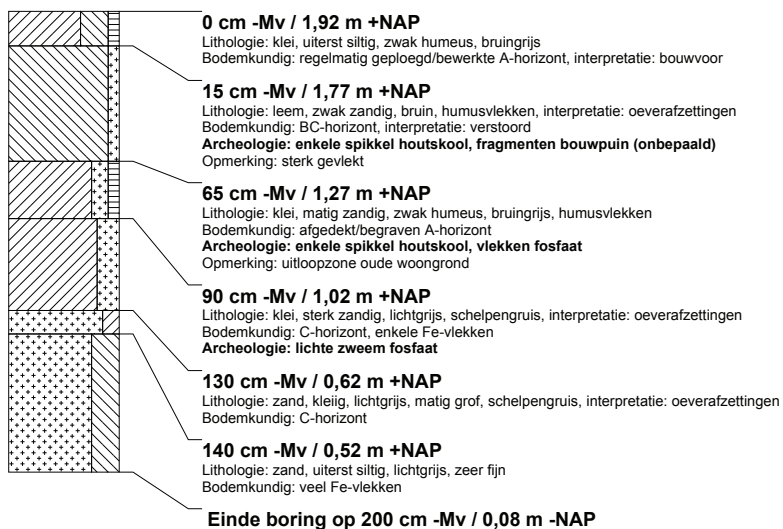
**0 cm -Mv / 1,92 m +NAP**
Lithologie: klei, uiterst siltig, zwak humeus, bruingrijs
Bodemkundig: regelmatig geploegd/bewerkte A-horizont, interpretatie: bouwvoor

**15 cm -Mv / 1,77 m +NAP**
Lithologie: leem, zwak zandig, bruin, humusvlekken, interpretatie: oeverafzettingen
Bodemkundig: BC-horizont, interpretatie: verstoord
**Archeologie: enkele spikkel houtskool, fragmenten bouwpuin (onbepaald)**
Opmerking: sterk gevlekt

**65 cm -Mv / 1,27 m +NAP**
Lithologie: klei, matig zandig, zwak humeus, bruingrijs, humusvlekken
Bodemkundig: afgedekt/begraven A-horizont
**Archeologie: enkele spikkel houtskool, vlekken fosfaat**
Opmerking: uitloopzone oude woongrond

**90 cm -Mv / 1,02 m +NAP**
Lithologie: klei, sterk zandig, lichtgrijs, schelpengruis, interpretatie: oeverafzettingen
Bodemkundig: C-horizont, enkele Fe-vlekken
**Archeologie: lichte zweem fosfaat**

**130 cm -Mv / 0,62 m +NAP**
Lithologie: zand, kleiig, lichtgrijs, matig grof, schelpengruis, interpretatie: oeverafzettingen
Bodemkundig: C-horizont

**140 cm -Mv / 0,52 m +NAP**
Lithologie: zand, uiterst siltig, lichtgrijs, zeer fijn
Bodemkundig: veel Fe-vlekken

**Einde boring op 200 cm -Mv / 0,08 m -NAP**